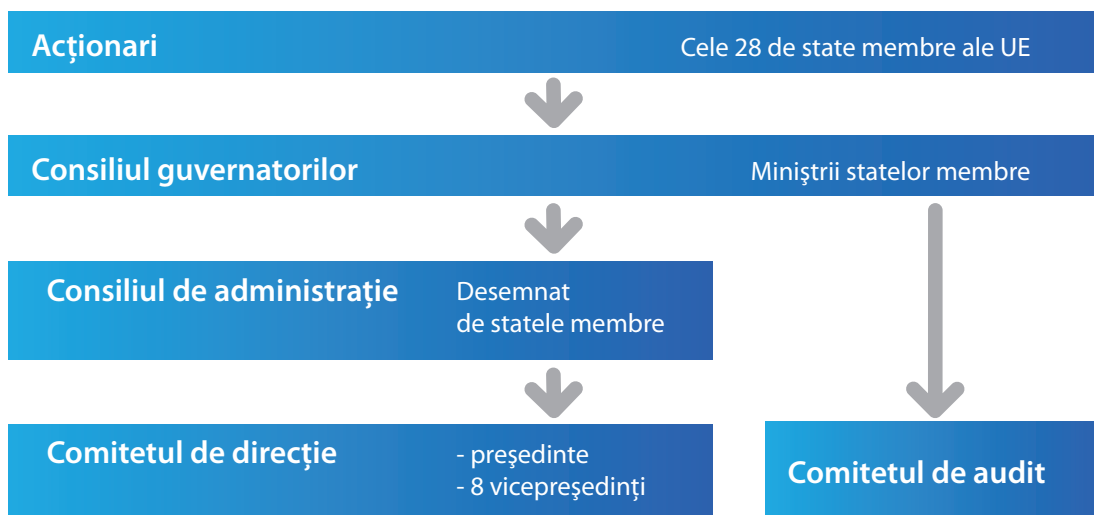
Acționari

Cele 28 de state membre ale UE

Consiliul guvernatorilor

Miniştrii statelor membre

Consiliul de administrație

Desemnat de statele membre

Comitetul de direcție

- preşedinte
- 8 vicepreşedinți

Comitetul de audit